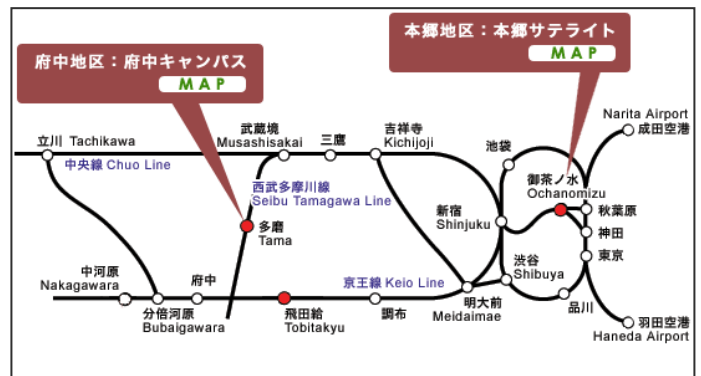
府中地区：府中キャンパス
MAP

本郷地区：本郷サテライト
MAP

立川 Tachikawa
中央線 Chuo Line
武蔵境 Musashisakai
三鷹
吉祥寺 Kichijoji
池袋
御茶ノ水 Ochanomizu
Narita Airport 成田空港
西武多摩川線 Seibu Tamagawa Line
多磨 Tama
新宿 Shinjuku
秋葉原
神田
東京
渋谷 Shibuya
中河原 Nakagawara
府中
京王線 Keio Line
分倍河原 Bubaigawara
飛田給 Tobitakyu
調布
明大前 Meidaimae
品川
羽田空港 Haneda Airport